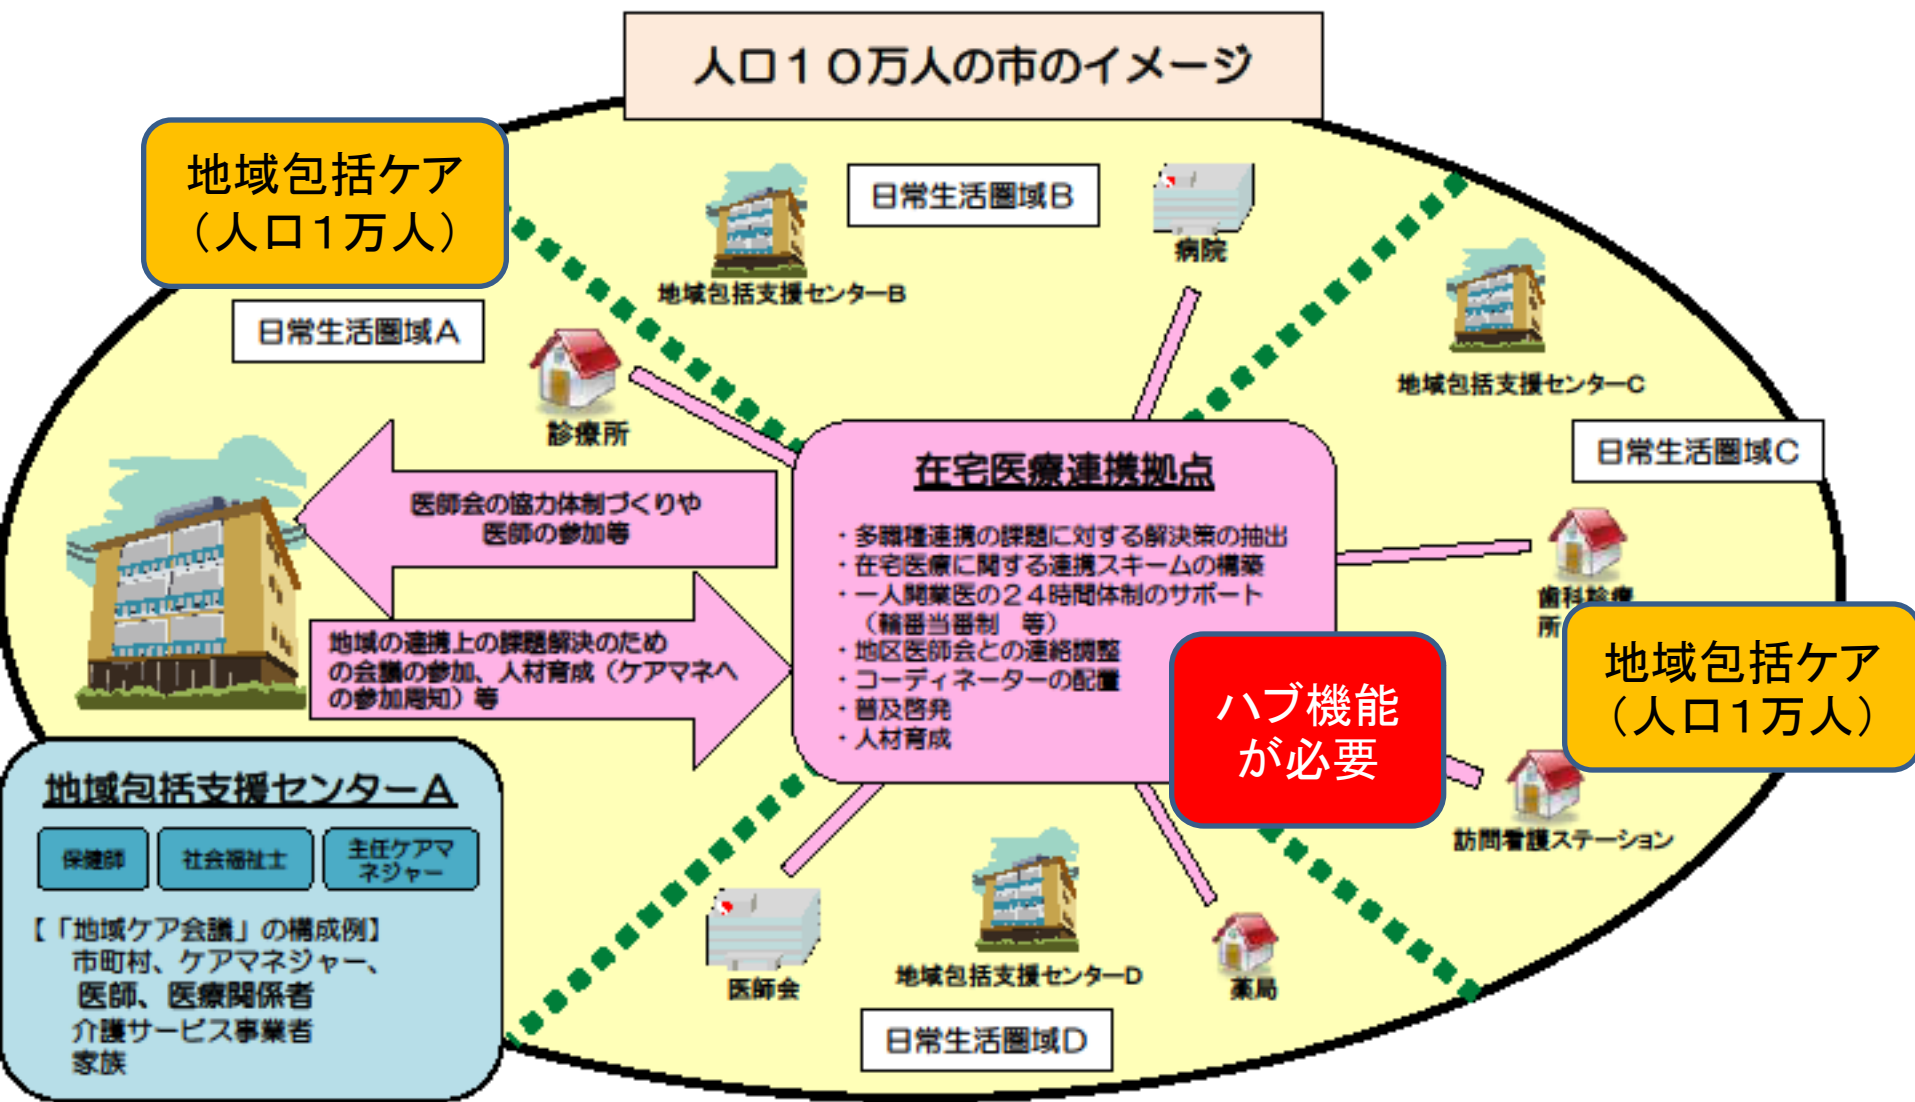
人口10万人の市のイメージ

地域包括ケア
（人口1万人）

日常生活圏域B

病院

地域包括支援センターB

日常生活圏域A

診療所

地域包括支援センターC

日常生活圏域C

在宅医療連携拠点

・多職種連携の課題に対する解決策の抽出
・在宅医療に関する連携スキームの構築
・一人開業医の24時間体制のサポート（輪番当番制　等）
・地区医師会との連絡調整
・コーディネーターの配置
・普及啓発
・人材育成

医師会の協力体制づくりや医師の参加等

地域の連携上の課題解決のための会議の参加、人材育成（ケアマネへの参加周知）等

歯科診療所

ハブ機能が必要

地域包括ケア
（人口1万人）

訪問看護ステーション

地域包括支援センターA

保健師

社会福祉士

主任ケアマネジャー

【「地域ケア会議」の構成例】
市町村、ケアマネジャー、
医師、医療関係者
介護サービス事業者
家族

医師会

地域包括支援センターD

薬局

日常生活圏域D